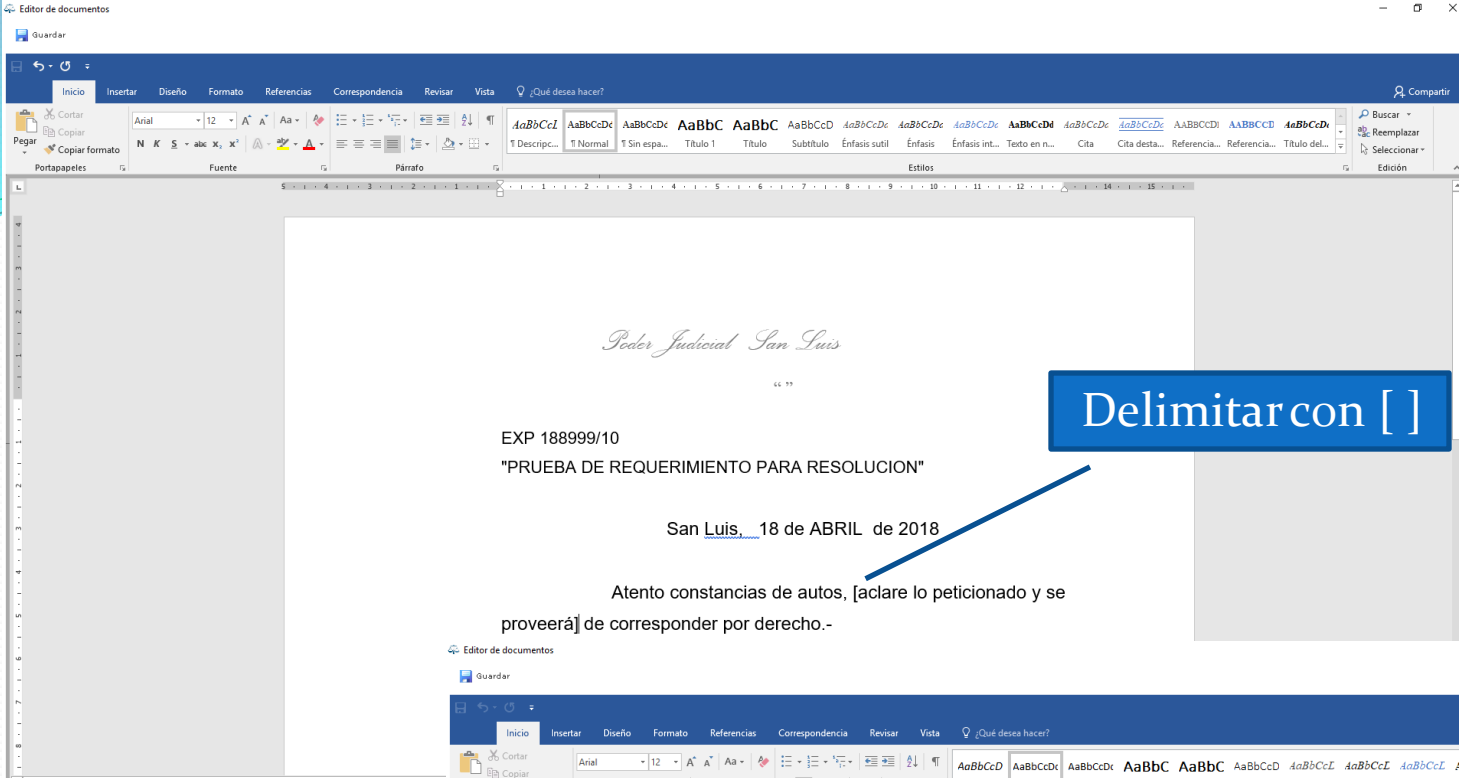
Editor de documentos

Guardar

Inicio Insertar Diseño Formato Referencias Correspondencia Revisar Vista ¿Qué desea hacer?

Compartir

Cortar
Copiar
Pegar
Copiar formato
Portapapeles

Arial 12
N K S abc $x_2$ $x^2$
Fuente

Párrafo

AaBbCcL AaBbCcDc AaBbCcDc AaBbC AaBbC AaBbCcD AaBbCcDc AaBbCcDc AaBbCcDc AaBbCcDd AaBbCcDc AaBbCcDc AABBCCDI AABBCCD AaBbCcDc
¶ Descripc... ¶ Normal ¶ Sin espa... Título 1 Título Subtítulo Énfasis sutil Énfasis Énfasis int... Texto en n... Cita Cita desta... Referencia... Referencia... Título del...
Estilos

Buscar
Reemplazar
Seleccionar
Edición

Poder Judicial San Luis

“ ”

Delimitar con [ ]

EXP 188999/10
"PRUEBA DE REQUERIMIENTO PARA RESOLUCION"

San Luis, 18 de ABRIL de 2018

Atento constancias de autos, [aclare lo peticionado y se proveerá] de corresponder por derecho.-

Editor de documentos

Guardar

Inicio Insertar Diseño Formato Referencias Correspondencia Revisar Vista ¿Qué desea hacer?

Cortar
Copiar

Arial 12

AaBbCcD AaBbCcDc AaBbCcDc AaBbC AaBbC AaBbCcD AaBbCcL AaBbCcL AaBbCcL